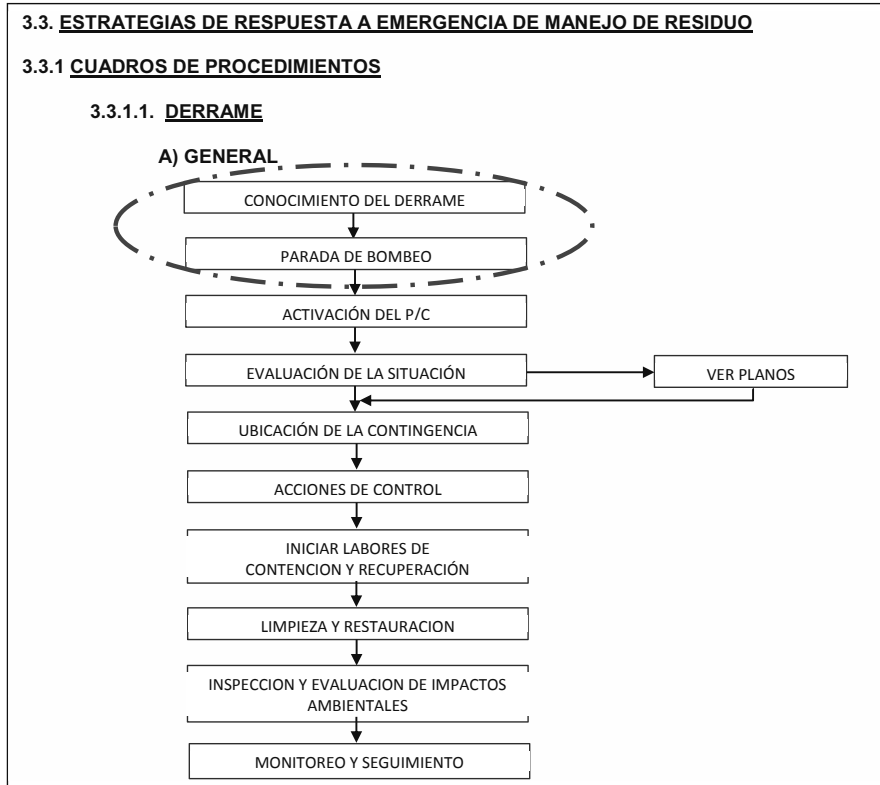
3.3. ESTRATEGIAS DE RESPUESTA A EMERGENCIA DE MANEJO DE RESIDUO

3.3.1 CUADROS DE PROCEDIMIENTOS

3.3.1.1. DERRAME

A) GENERAL

CONOCIMIENTO DEL DERRAME

PARADA DE BOMBEO

ACTIVACIÓN DEL P/C

EVALUACIÓN DE LA SITUACIÓN

VER PLANOS

UBICACIÓN DE LA CONTINGENCIA

ACCIONES DE CONTROL

INICIAR LABORES DE CONTENCION Y RECUPERACIÓN

LIMPIEZA Y RESTAURACION

INSPECCION Y EVALUACION DE IMPACTOS AMBIENTALES

MONITOREO Y SEGUIMIENTO